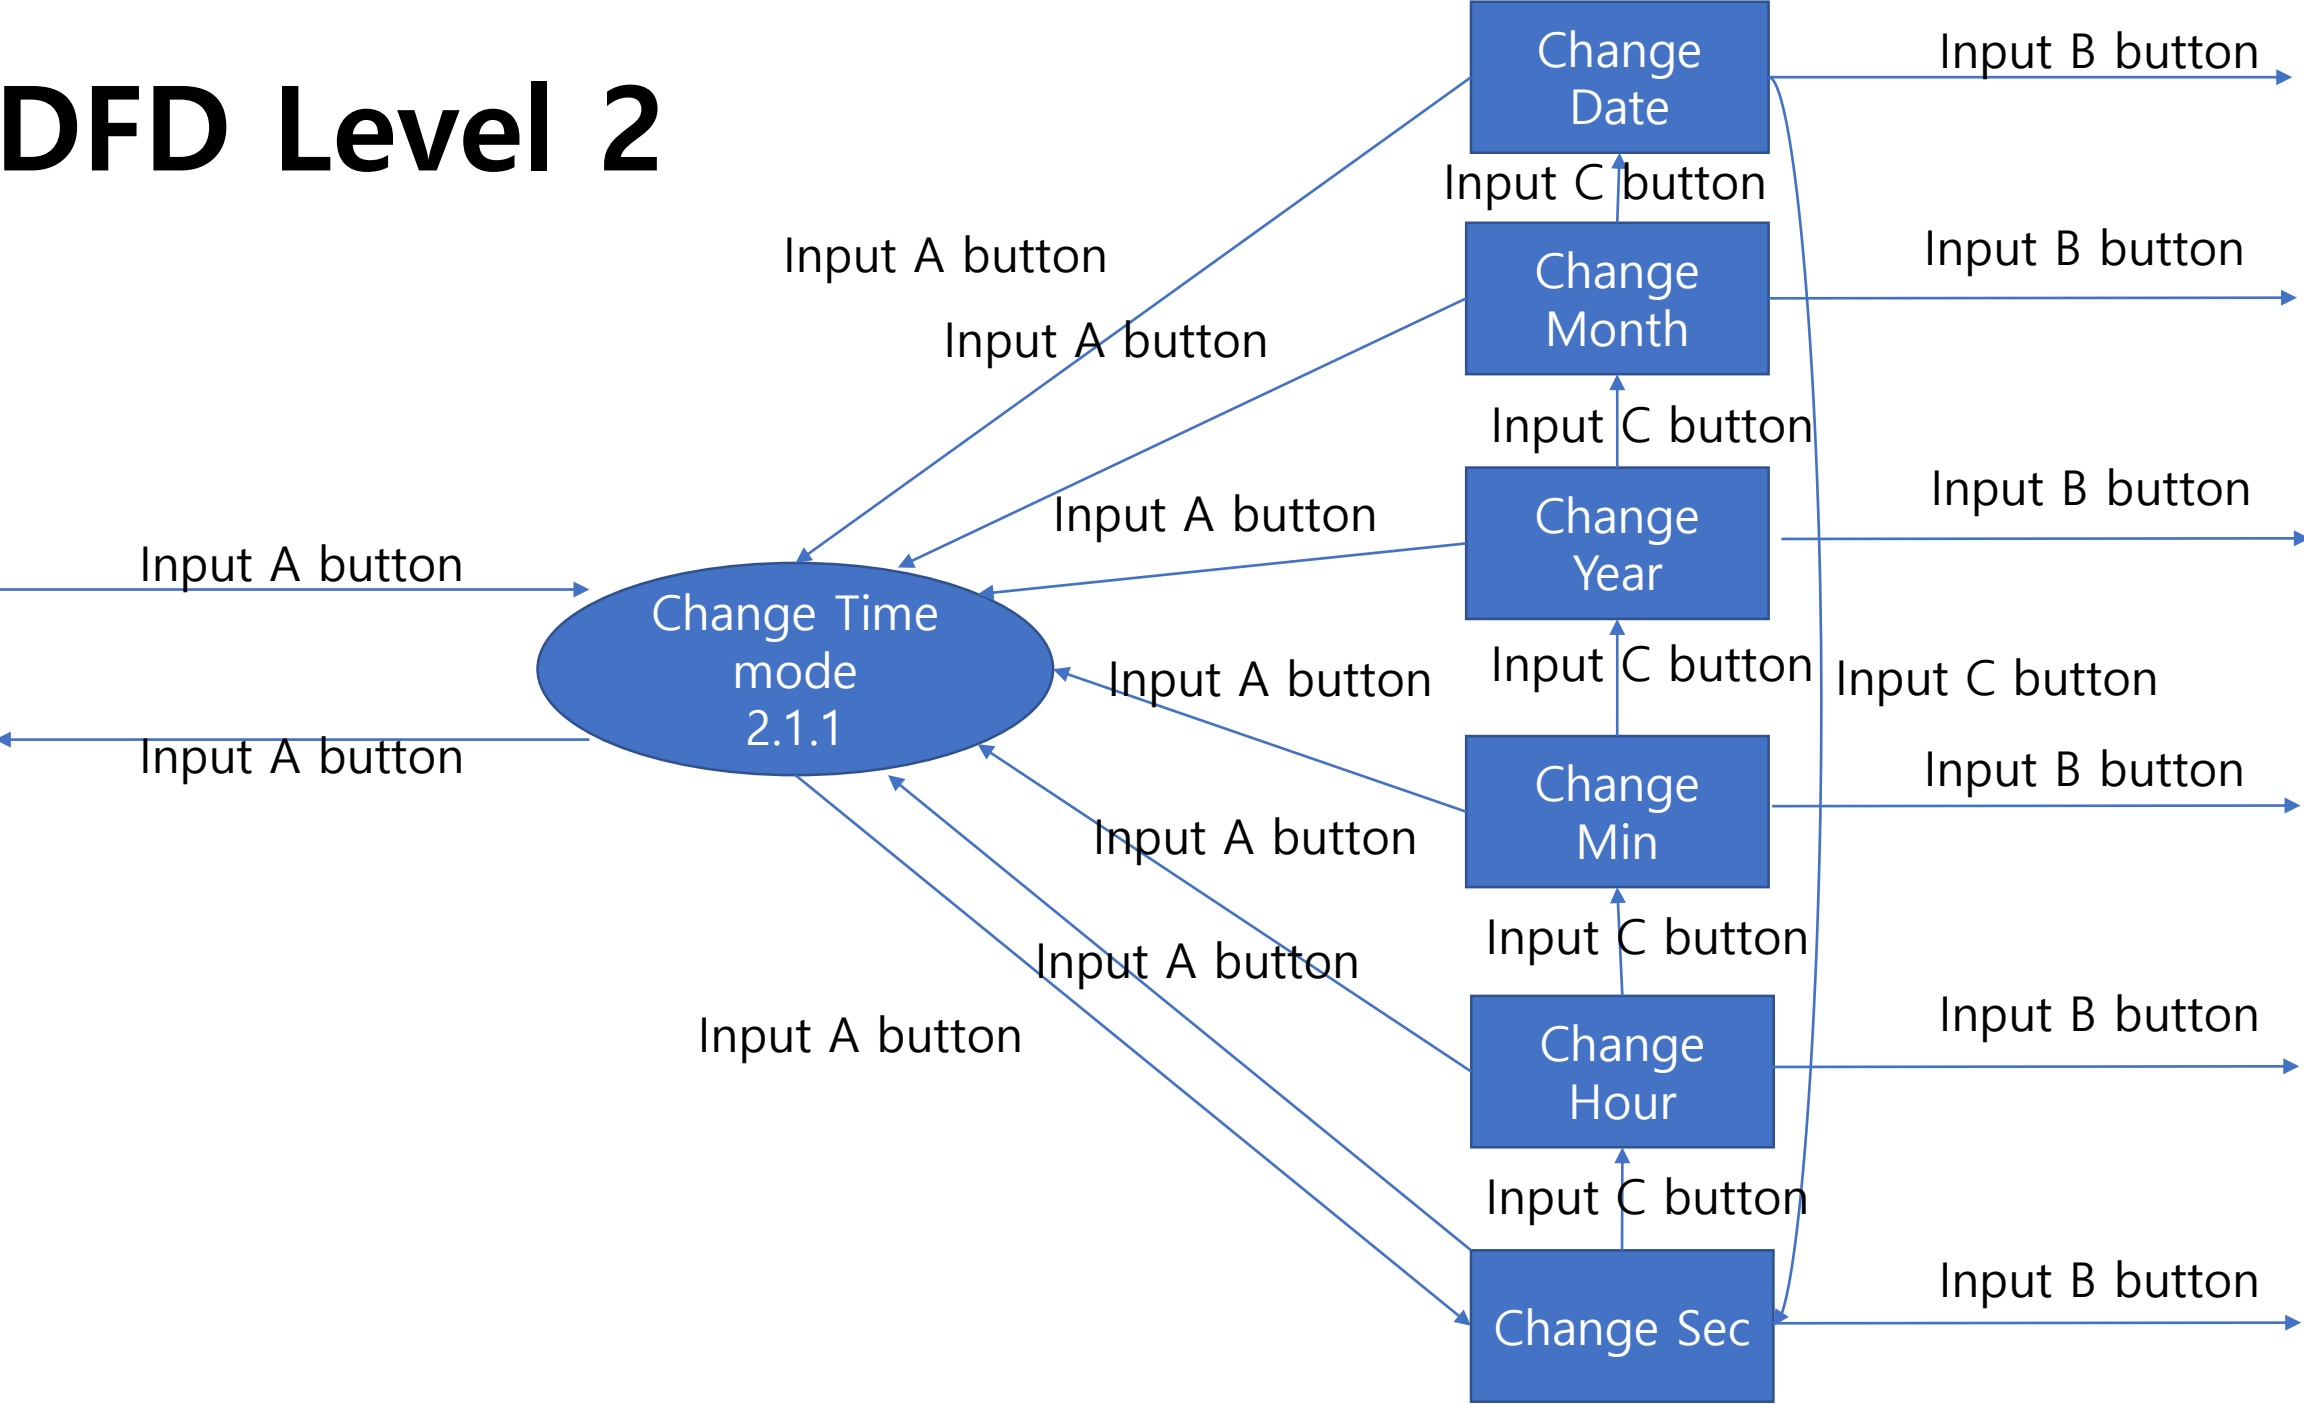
DFD Level 2

Change Date

Input B button

Input C button

Input A button

Change Month

Input B button

Input A button

Input C button

Change Year

Input B button

Input A button

Input A button

Change Time mode 2.1.1

Input A button

Input C button

Input C button

Input A button

Change Min

Input B button

Input A button

Input C button

Input A button

Input A button

Change Hour

Input B button

Input C button

Change Sec

Input B button